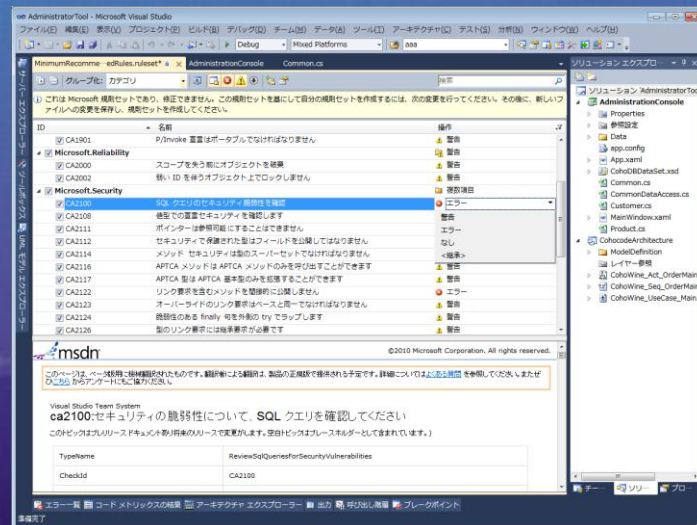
AdministratorTool - Microsoft Visual Studio

ファイル(F) 編集(E) 表示(V) プロジェクト(P) ビルド(B) デバッグ(D) チーム(M) データ(A) ツール(T) アーキテクチャ(C) テスト(S) 分析(N) ウィンドウ(W) ヘルプ(H)

Debug Mixed Platforms aaa

MinimumRecomme···edRules.ruleset* × AdministrationConsole Common.cs

グループ化: カテゴリ

検索

これは Microsoft 規則セットであり、修正できません。この規則セットを基にして自分の規則セットを作成するには、次の変更を行ってください。その後に、新しいファイルへの変更を保存し、規則セットを作成してください。

| ID | 名前 | 操作 |
|---|---|---|
| CA1901 | P/Invoke 宣言はポータブルでなければなりません | 警告 |
| Microsoft.Reliability | | 警告 |
| CA2000 | スコープを失う前にオブジェクトを破棄 | 警告 |
| CA2002 | 弱い ID を持つオブジェクト上でロックしません | 警告 |
| Microsoft.Security | | 複数項目 |
| CA2100 | SQL クエリのセキュリティ脆弱性を確認 | エラー |
| CA2108 | 値型での宣言セキュリティを確認します | 警告 |
| CA2111 | ポインターは参照可能にすることはできません | エラー |
| CA2112 | セキュリティで保護された型はフィールドを公開してはなりません | なし |
| CA2114 | メソッド セキュリティは型のスーパーセットでなければなりません | <継承> |
| CA2116 | APTCA メソッドは APTCA メソッドのみを呼び出すことができます | 警告 |
| CA2117 | APTCA 型は APTCA 基本型のみを拡張することができます | 警告 |
| CA2122 | リンク要求を含むメソッドを間接的に公開しません | エラー |
| CA2123 | オーバーライドのリンク要求はベースと同一でなければなりません | 警告 |
| CA2124 | 脆弱性のある finally 句を外側の try でラップします | 警告 |
| CA2126 | 型のリンク要求には継承要求が必要です | 警告 |

msdn

©2010 Microsoft Corporation. All rights reserved.

このページは、ページ処理で機械翻訳されたものです。翻訳術による翻訳は、製品の正確観で提供される予定です。詳細についてはよくある質問を参照してください。またぜひこちらからアンケートにご協力ください。

Visual Studio Team System

ca2100:セキュリティの脆弱性について、SQL クエリを確認してください

このトピックはプレリリースドキュメント取り将来のリリースで変更されます。空白トピックはプレースホルダーとして含まれています。)

| TypeName | ReviewSqlQueriesForSecurityVulnerabilities |
|---|---|
| CheckId | CA2100 |

ソリューション エクスプロー

ソリューション 'AdministratorToo
AdministrationConsole
Properties
参照設定
Data
app.config
App.xaml
CohoDBDataSet.xsd
Common.cs
CommonDataAccess.cs
Customer.cs
MainWindow.xaml
Product.cs
CohocodeArchitecture
ModelDefinition
レイヤー参照
CohoWine_Act_OrderMain
CohoWine_Seq_OrderMain
CohoWine_UseCase_Main

チー… ソリュー… プロ…

エラー一覧 コード メトリックスの結果 アーキテクチャ エクスプローラー 出力 呼び出し階層 ブレークポイント

準備完了